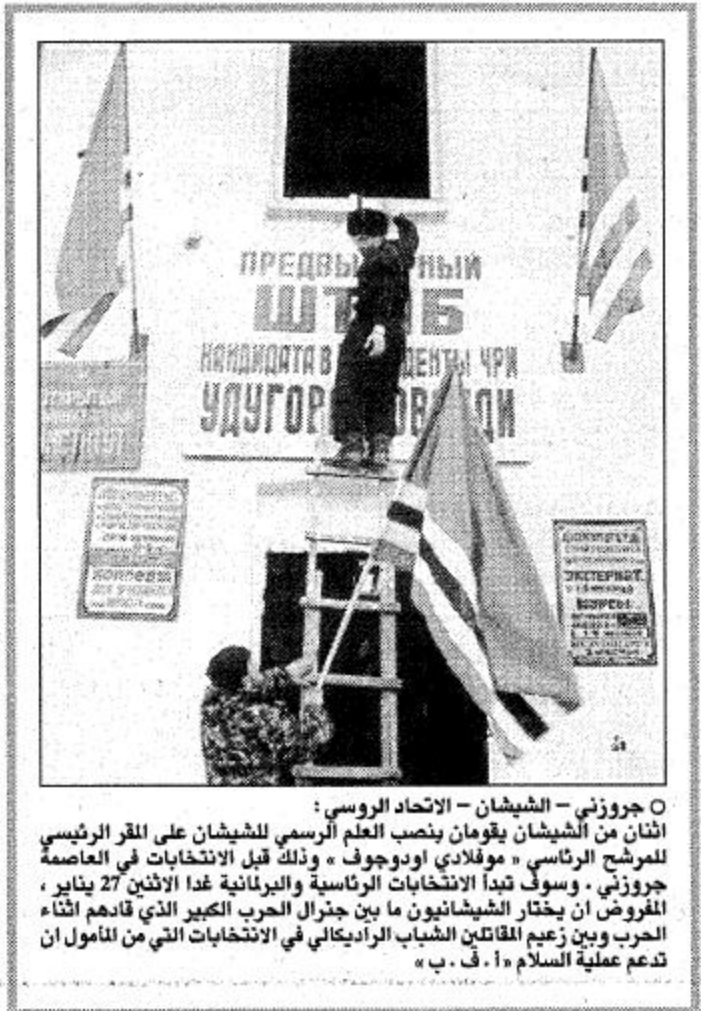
ПРЕДВЫ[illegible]НЫЙ
ШТ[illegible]Б
КАНДИДАТА В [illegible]ДЕНТЫ ЧРИ
УДУГОР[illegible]ОВАДИ

○ جروزني – الشيشان – الاتحاد الروسي :
اثنان من الشيشان يقومان بنصب العلم الرسمي للشيشان على المقر الرئيسي للمرشح الرئاسي « موفلادي اودوجوف » وذلك قبل الانتخابات في العاصمة جروزني . وسوف تبدأ الانتخابات الرئاسية والبرلمانية غدا الاثنين 27 يناير ، المفروض ان يختار الشيشانيون ما بين جنرال الحرب الكبير الذي قادهم اثناء الحرب وبين زعيم المقاتلين الشباب الراديكالي في الانتخابات التي من المأمول ان تدعم عملية السلام «أ . ف . ب»